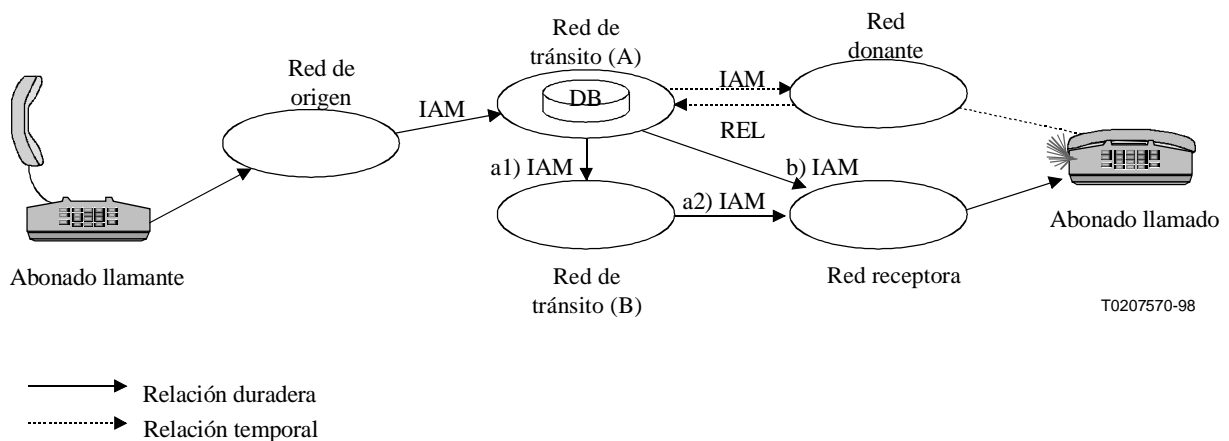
Red de origen

IAM

Red de tránsito (A)

DB

IAM

REL

Red donante

a1) IAM

b) IAM

a2) IAM

Red de tránsito (B)

Red receptora

Abonado llamante

Abonado llamado

T0207570-98

Relación duradera

Relación temporal